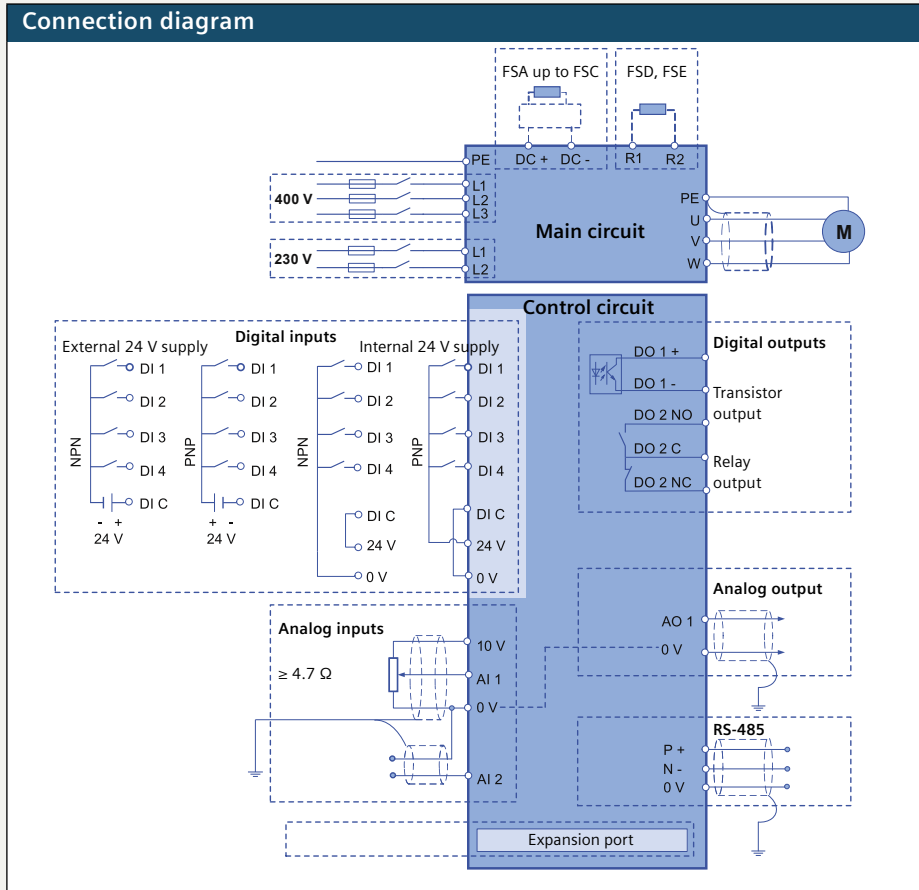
Connection diagram

FSA up to FSC
FSD, FSE
PE
DC +
DC -
R1
R2
400 V
L1
L2
L3
Main circuit
PE
U
V
W
M
230 V
L1
L2

Control circuit

Digital inputs
External 24 V supply
Internal 24 V supply
NPN
DI 1
DI 2
DI 3
DI 4
DI C
- +
24 V
PNP
DI 1
DI 2
DI 3
DI 4
DI C
+ -
24 V
NPN
DI 1
DI 2
DI 3
DI 4
DI C
24 V
0 V
PNP
DI 1
DI 2
DI 3
DI 4
DI C
24 V
0 V

Digital outputs
DO 1 +
DO 1 -
Transistor output
DO 2 NO
DO 2 C
DO 2 NC
Relay output

Analog output
AO 1
0 V

Analog inputs
≥ 4.7 Ω
10 V
AI 1
0 V
AI 2

RS-485
P +
N -
0 V

Expansion port